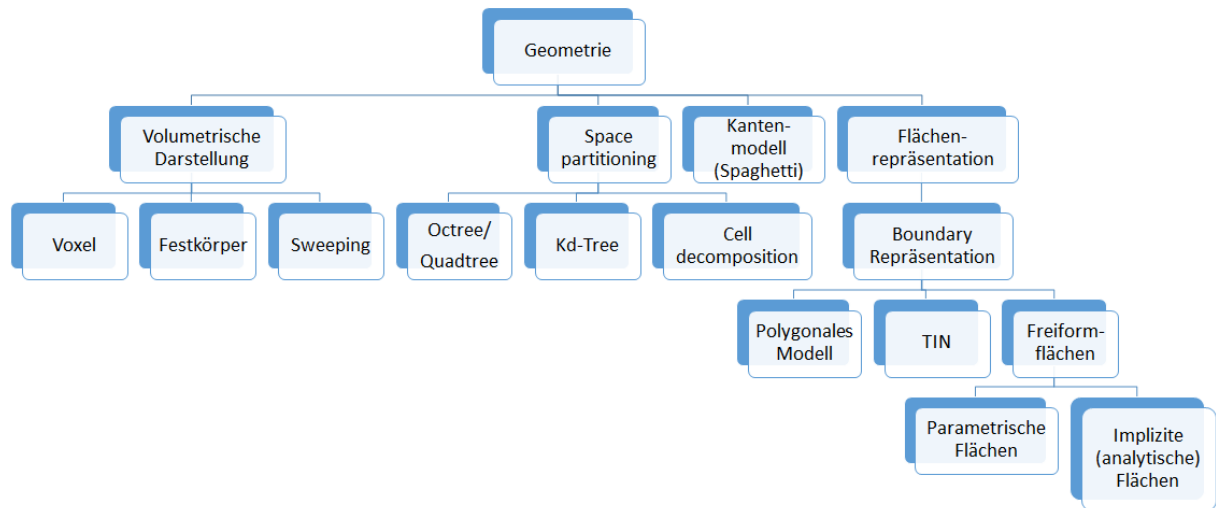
Geometrie

Volumetrische Darstellung

Space partitioning

Kanten-modell (Spaghetti)

Flächen-repräsentation

Voxel

Festkörper

Sweeping

Octree/ Quadtree

Kd-Tree

Cell decomposition

Boundary Repräsentation

Polygonales Modell

TIN

Freiform-flächen

Parametrische Flächen

Implizite (analytische) Flächen